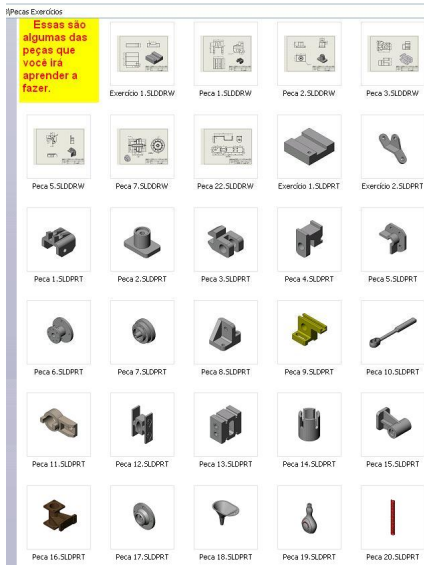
Pecas Exercícios

Essas são algumas das peças que você irá aprender a fazer.

Exercício 1.SLDDRW
Peca 1.SLDDRW
Peca 2.SLDDRW
Peca 3.SLDDRW
Peca 5.SLDDRW
Peca 7.SLDDRW
Peca 22.SLDDRW
Exercício 1.SLDPRT
Exercício 2.SLDPRT
Peca 1.SLDPRT
Peca 2.SLDPRT
Peca 3.SLDPRT
Peca 4.SLDPRT
Peca 5.SLDPRT
Peca 6.SLDPRT
Peca 7.SLDPRT
Peca 8.SLDPRT
Peca 9.SLDPRT
Peca 10.SLDPRT
Peca 11.SLDPRT
Peca 12.SLDPRT
Peca 13.SLDPRT
Peca 14.SLDPRT
Peca 15.SLDPRT
Peca 16.SLDPRT
Peca 17.SLDPRT
Peca 18.SLDPRT
Peca 19.SLDPRT
Peca 20.SLDPRT